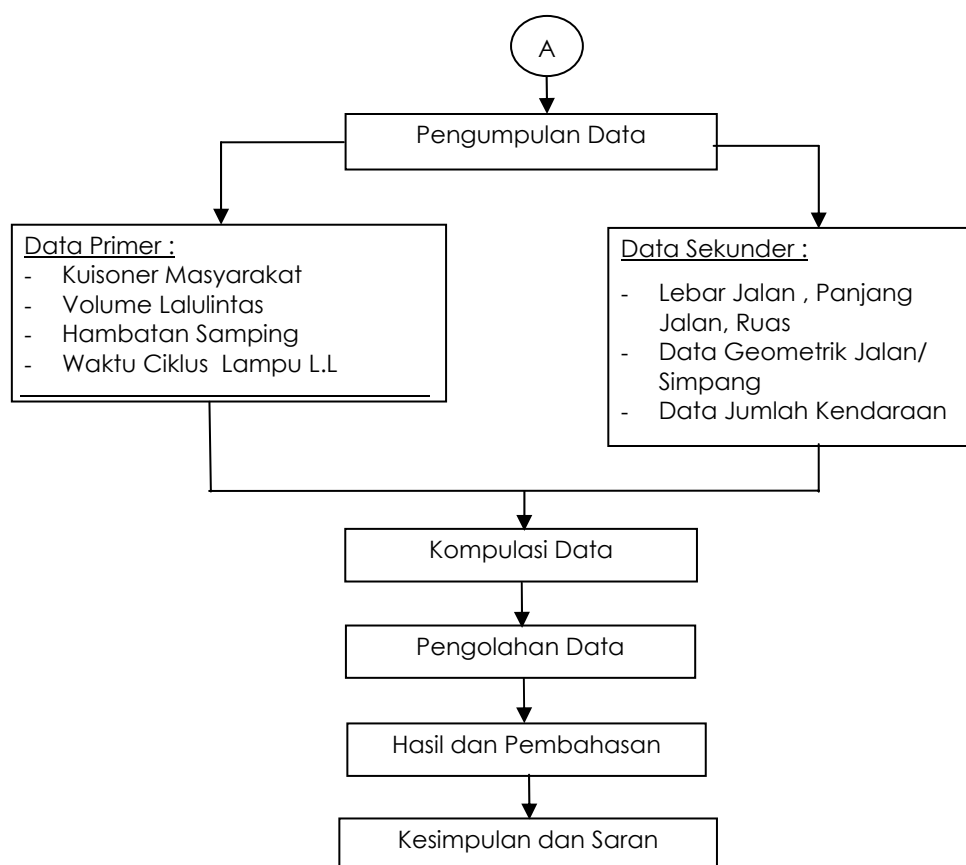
A

Pengumpulan Data

Data Primer :
- Kuisoner Masyarakat
- Volume Lalulintas
- Hambatan Samping
- Waktu Ciklus Lampu L.L

Data Sekunder :
- Lebar Jalan , Panjang Jalan, Ruas
- Data Geometrik Jalan/ Simpang
- Data Jumlah Kendaraan

Kompulasi Data

Pengolahan Data

Hasil dan Pembahasan

Kesimpulan dan Saran